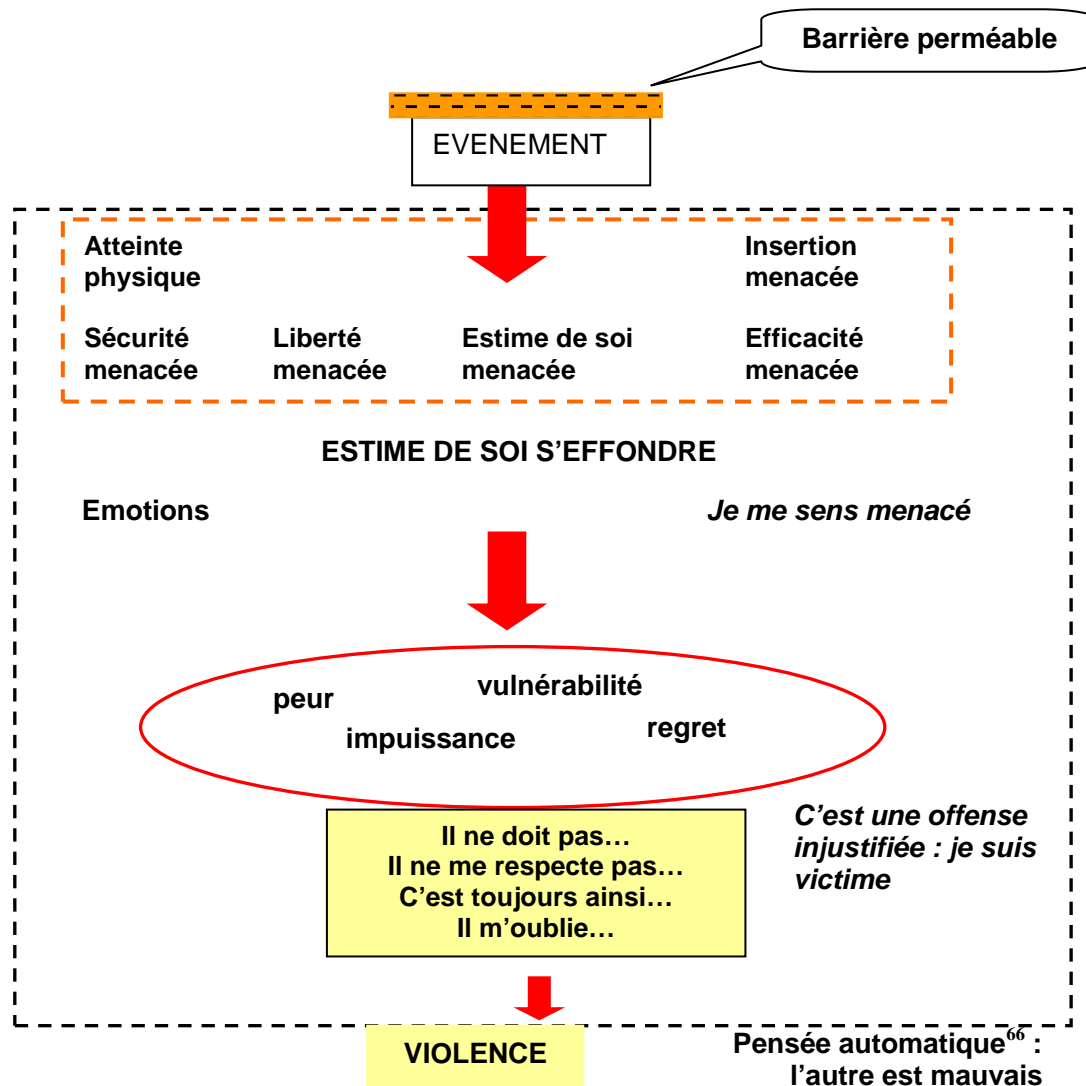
Barrière perméable

EVENEMENT

Atteinte physique

Insertion menacée

Sécurité menacée

Liberté menacée

Estime de soi menacée

Efficacité menacée

ESTIME DE SOI S'EFFONDRE

Emotions

*Je me sens menacé*

peur

vulnérabilité

impuissance

regret

*C'est une offense injustifiée : je suis victime*

Il ne doit pas…
Il ne me respecte pas…
C'est toujours ainsi…
Il m'oublie…

VIOLENCE

Pensée automatique$^{66}$ : l'autre est mauvais